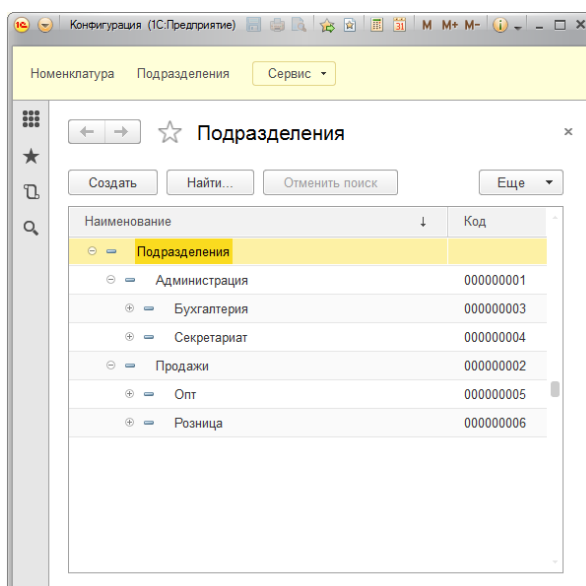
Конфигурация (1С:Предприятие) M M+ M-

Номенклатура Подразделения Сервис

Подразделения

Создать Найти... Отменить поиск Еще

| Наименование ↓ | Код |
|---|---|
| Подразделения | |
| Администрация | 000000001 |
| Бухгалтерия | 000000003 |
| Секретариат | 000000004 |
| Продажи | 000000002 |
| Опт | 000000005 |
| Розница | 000000006 |